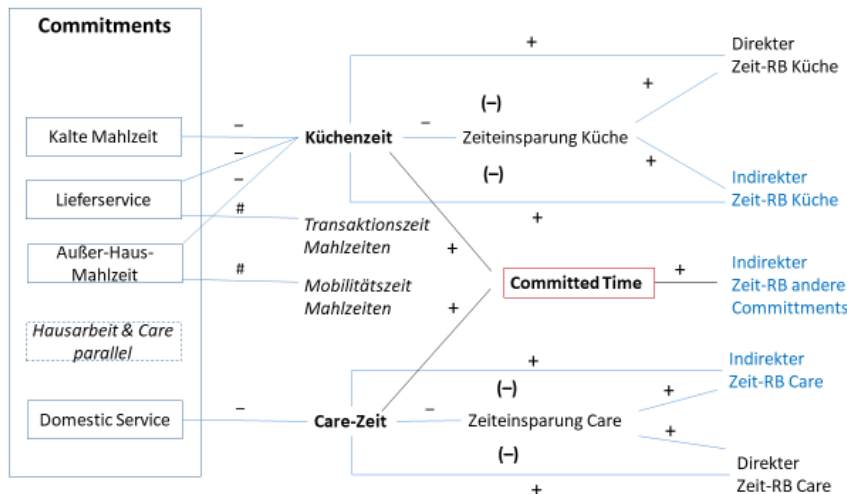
Commitments

Kalte Mahlzeit

Lieferservice

Außer-Haus-Mahlzeit

Hausarbeit & Care parallel

Domestic Service

–
–
–
#
#
–

Küchenzeit

–

Zeiteinsparung Küche

(–)

(–)

+

+

+

+

Direkter Zeit-RB Küche

Indirekter Zeit-RB Küche

Transaktionszeit Mahlzeiten

Mobilitätszeit Mahlzeiten

+

+

Committed Time

+

Indirekter Zeit-RB andere Committments

Care-Zeit

–

Zeiteinsparung Care

(–)

(–)

+

+

+

+

Indirekter Zeit-RB Care

Direkter Zeit-RB Care